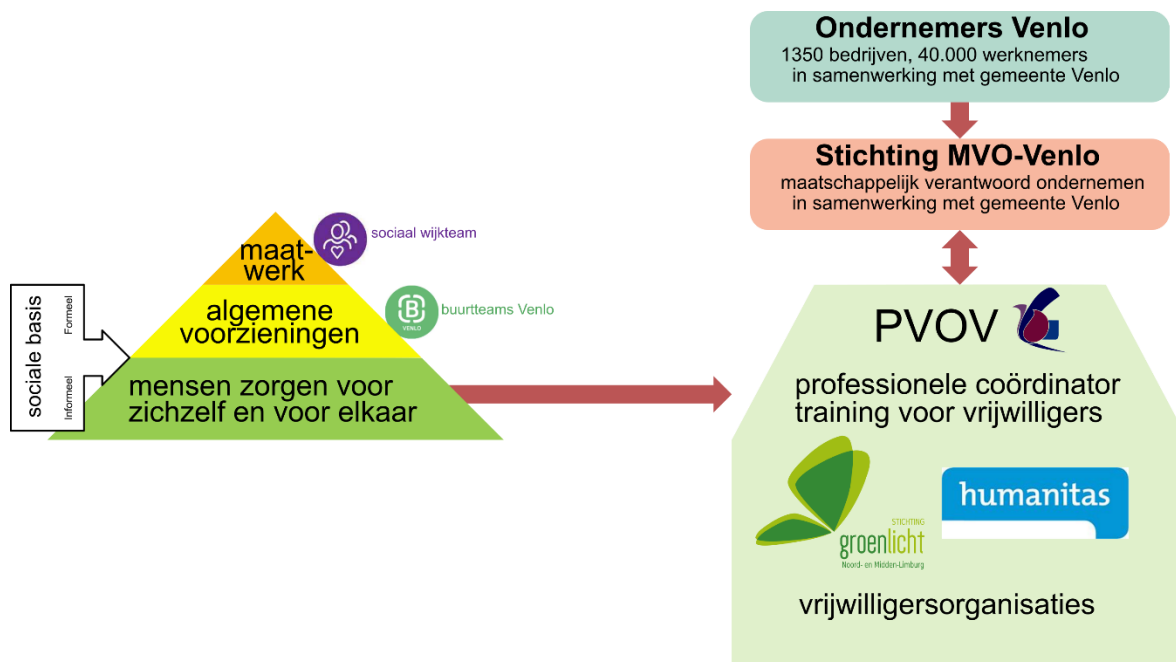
Ondernemers Venlo
1350 bedrijven, 40.000 werknemers
in samenwerking met gemeente Venlo

Stichting MVO-Venlo
maatschappelijk verantwoord ondernemen
in samenwerking met gemeente Venlo

sociale basis
Formeel
Informeel

maat-werk
sociaal wijkteam
algemene voorzieningen
buurtteams Venlo
VENLO
mensen zorgen voor zichzelf en voor elkaar

PVOV
professionele coördinator
training voor vrijwilligers

STICHTING
groenlicht
Noord- en Midden-Limburg

humanitas

vrijwilligersorganisaties